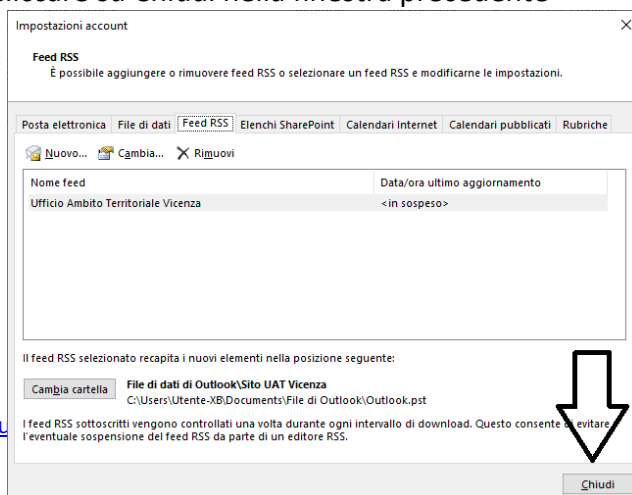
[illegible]ccare su Chiudi nella finestra precedente

Impostazioni account

Feed RSS
È possibile aggiungere o rimuovere feed RSS o selezionare un feed RSS e modificarne le impostazioni.

Posta elettronica | File di dati | Feed RSS | Elenchi SharePoint | Calendari Internet | Calendari pubblicati | Rubriche

Nuovo... Cambia... Rimuovi

| Nome feed | Data/ora ultimo aggiornamento |
|---|---|
| Ufficio Ambito Territoriale Vicenza | <in sospeso> |

Il feed RSS selezionato recapita i nuovi elementi nella posizione seguente:

Cambia cartella
File di dati di Outlook\Sito UAT Vicenza
C:\Users\Utente-XB\Documents\File di Outlook\Outlook.pst

I feed RSS sottoscritti vengono controllati una volta durante ogni intervallo di download. Questo consente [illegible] evitare l'eventuale sospensione del feed RSS da parte di un editore RSS.

Chiudi